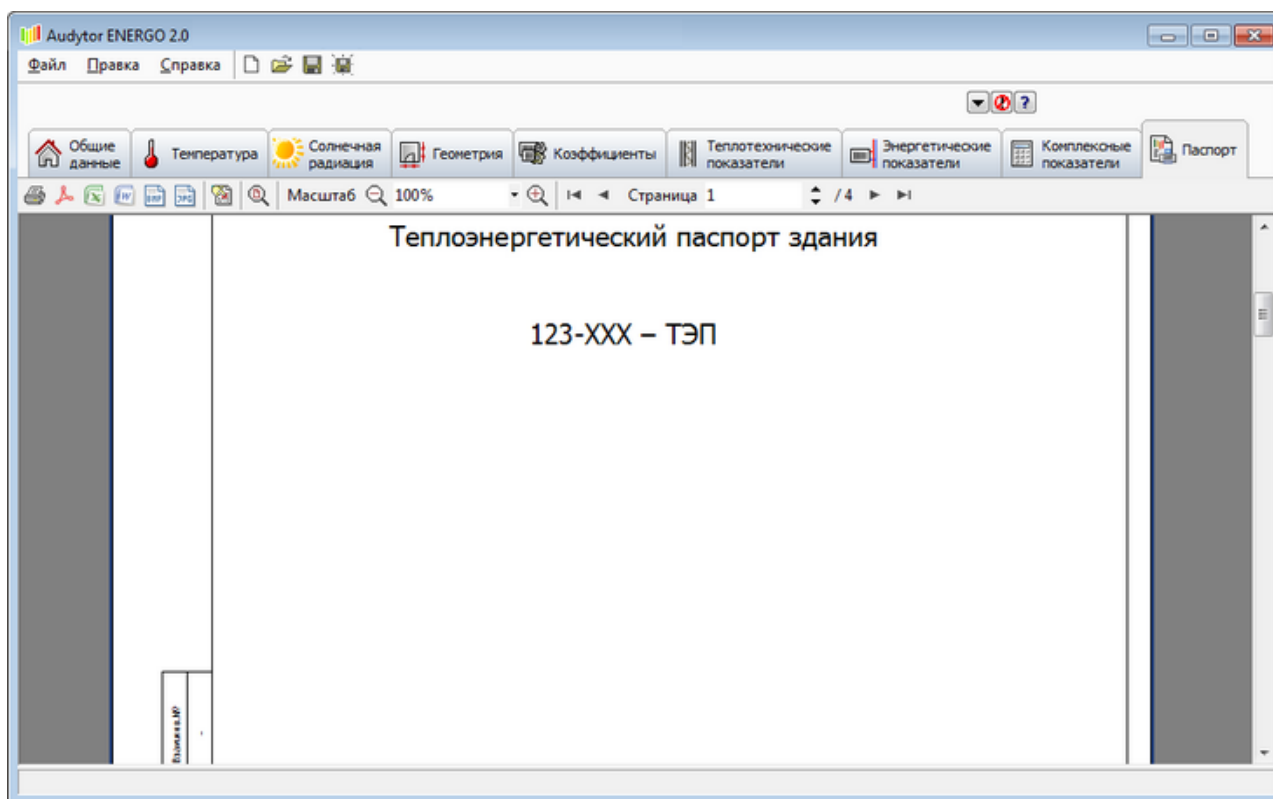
Audytor ENERGO 2.0

Файл Правка Справка

Общие данные
Температура
Солнечная радиация
Геометрия
Коэффициенты
Теплотехнические показатели
Энергетические показатели
Комплексные показатели
Паспорт

Масштаб 100%
Страница 1 /4

Теплоэнергетический паспорт здания

123-XXX – ТЭП

Взам.инв.№